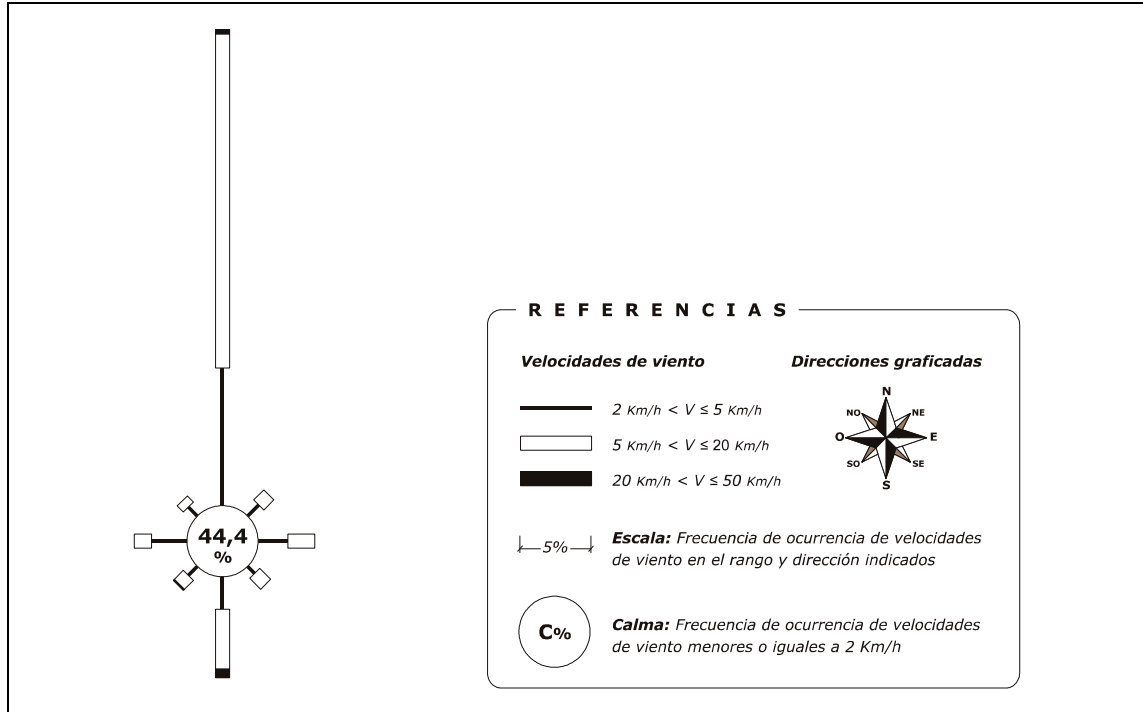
44,4
%

REFERENCIAS

Velocidades de viento

Direcciones graficadas

2 Km/h < V ≤ 5 Km/h

5 Km/h < V ≤ 20 Km/h

20 Km/h < V ≤ 50 Km/h

N
NO
NE
O
E
SO
SE
S

5%

Escala: Frecuencia de ocurrencia de velocidades de viento en el rango y dirección indicados

C%

Calma: Frecuencia de ocurrencia de velocidades de viento menores o iguales a 2 Km/h